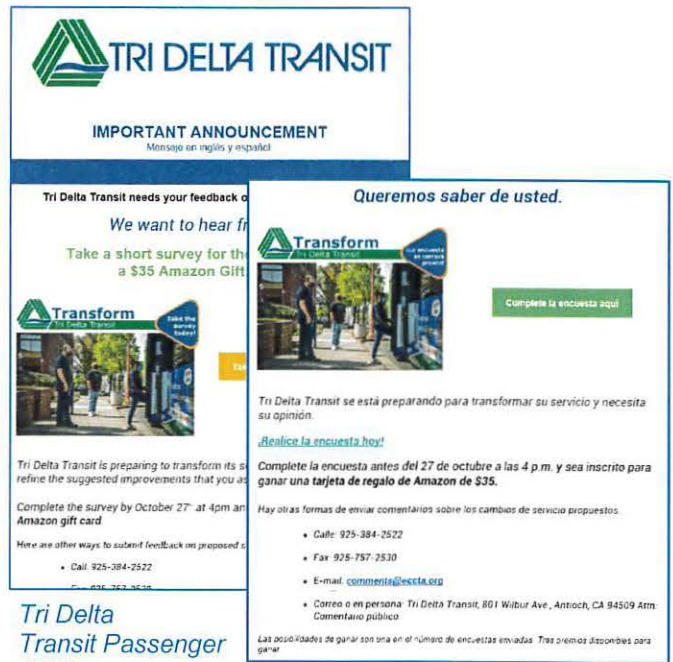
TRI DELTA TRANSIT

IMPORTANT ANNOUNCEMENT
Mensaje en inglés y español

Tri Delta Transit needs your feedback o

We want to hear fr

Take a short survey for th
a $35 Amazon Gift

Transform
Tri Delta Transit
Take the survey today!

Tri Delta Transit is preparing to transform its s
refine the suggested improvements that you as

Complete the survey by October 27th at 4pm an
Amazon gift card

Here are other ways to submit feedback on proposed s

• Call: 925-384-2522

Tri Delta
Transit Passenger

Queremos saber de usted.

Transform
Tri Delta Transit
Haz encuesta de tiempo presente

Complete la encuesta aquí

Tri Delta Transit se está preparando para transformar su servicio y necesita su opinión.

¡Realice la encuesta hoy!

Complete la encuesta antes del 27 de octubre a las 4 p.m. y sea inscrito para ganar una tarjeta de regalo de Amazon de $35.

Hay otras formas de enviar comentarios sobre los cambios de servicio propuestos.

• Calle: 925-384-2522

• Fax: 925-757-2530

• E-mail: comments@eccta.org

• Correo o en persona: Tri Delta Transit, 801 Wilbur Ave., Antioch, CA 94509 Attn: Comentario público

Las posibilidades de ganar son una en el número de encuestas enviadas. Tres premios disponibles para ganar.